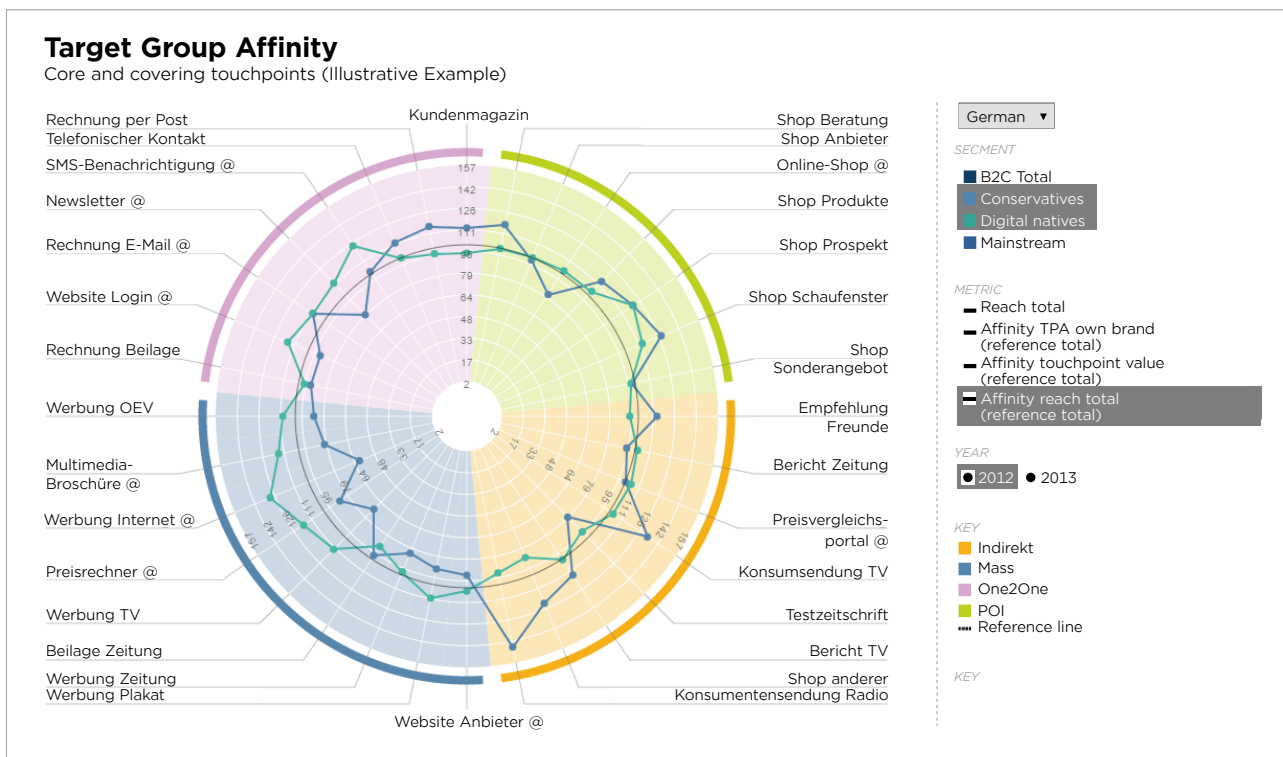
Target Group Affinity
Core and covering touchpoints (Illustrative Example)

Rechnung per Post
Telefonischer Kontakt
SMS-Benachrichtigung @
Newsletter @
Rechnung E-Mail @
Website Login @
Rechnung Beilage
Werbung OEV
Multimedia-Broschüre @
Werbung Internet @
Preisrechner @
Werbung TV
Beilage Zeitung
Werbung Zeitung
Werbung Plakat
Kundenmagazin
Website Anbieter @
Shop Beratung
Shop Anbieter
Online-Shop @
Shop Produkte
Shop Prospekt
Shop Schaufenster
Shop Sonderangebot
Empfehlung Freunde
Bericht Zeitung
Preisvergleichs-portal @
Konsumsendung TV
Testzeitschrift
Bericht TV
Shop anderer
Konsumentensendung Radio

157
142
126
111
95
79
64
48
33
17
2

German ▾
SEGMENT
B2C Total
Conservatives
Digital natives
Mainstream
METRIC
Reach total
Affinity TPA own brand (reference total)
Affinity touchpoint value (reference total)
Affinity reach total (reference total)
YEAR
2012
2013
KEY
Indirekt
Mass
One2One
POI
Reference line
KEY